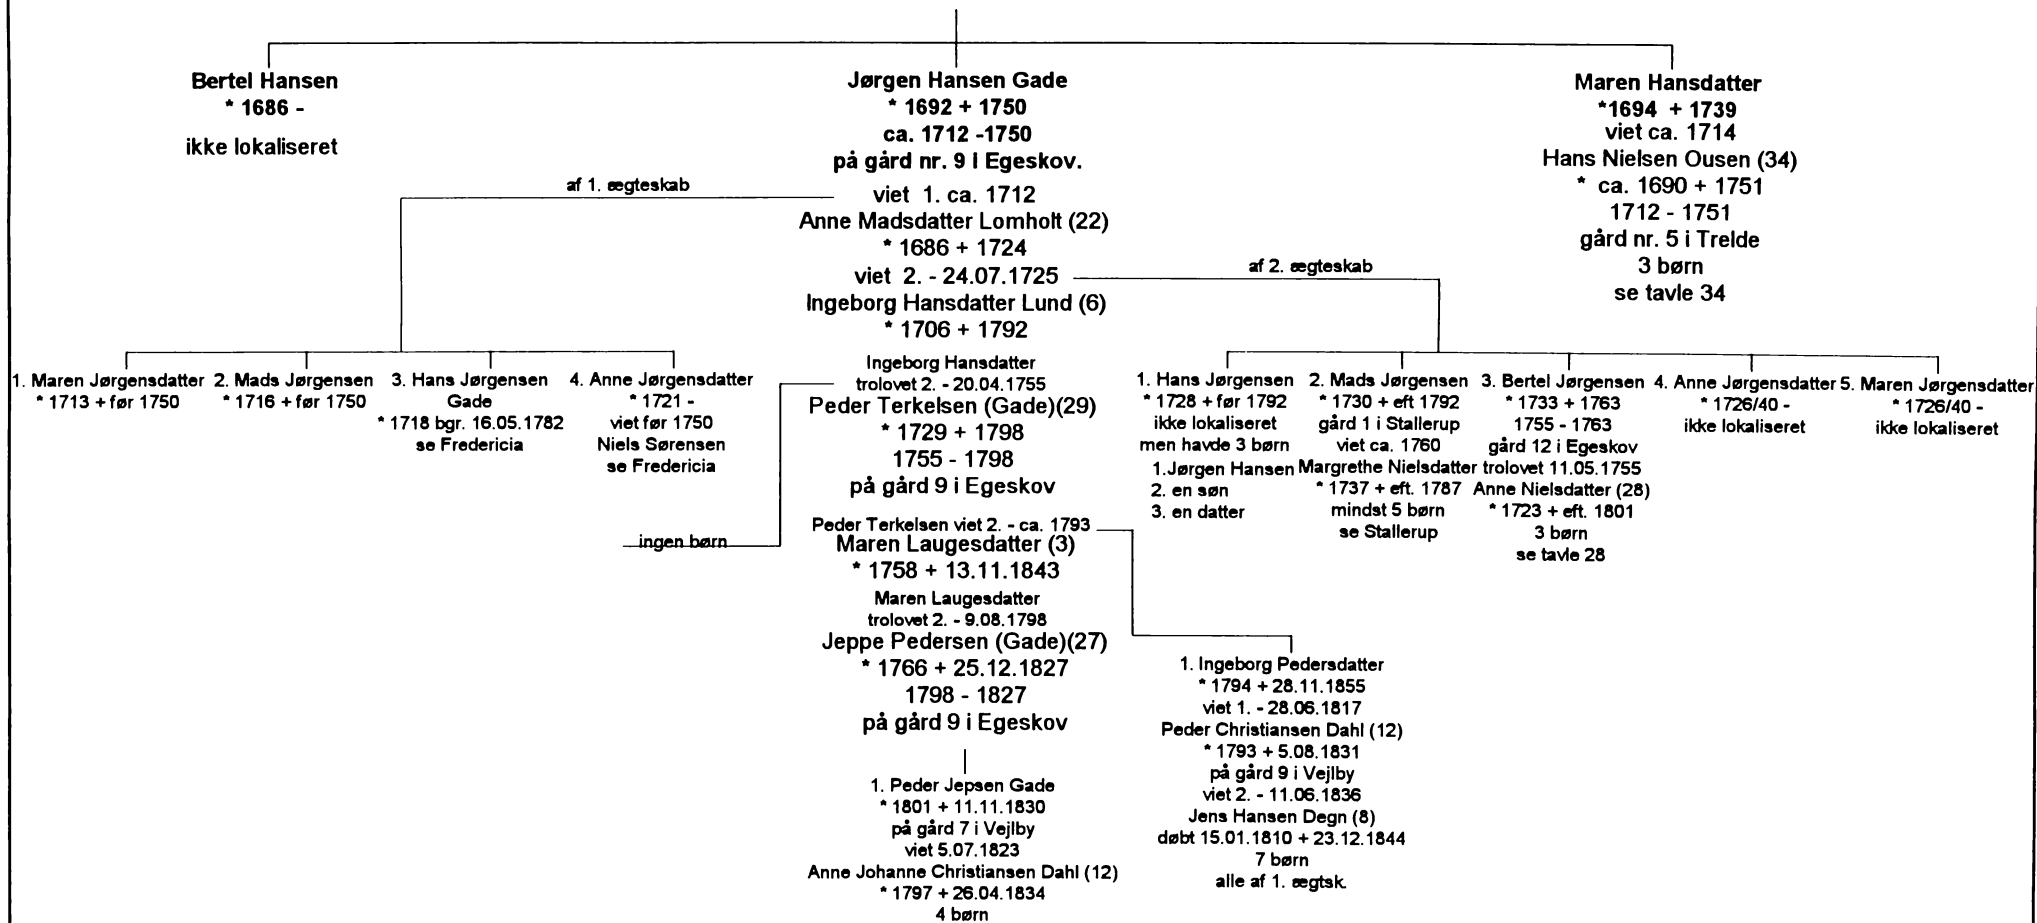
Bertel Hansen
* 1686 -
ikke lokaliseret

Jørgen Hansen Gade
* 1692 + 1750
ca. 1712 -1750
på gård nr. 9 I Egeskov.

Maren Hansdatter
*1694 + 1739
viet ca. 1714
Hans Nielsen Ousen (34)
* ca. 1690 + 1751
1712 - 1751
gård nr. 5 i Trelde
3 børn
se tavle 34

af 1. ægteskab

viet 1. ca. 1712
Anne Madsdatter Lomholt (22)
* 1686 + 1724
viet 2. - 24.07.1725
Ingeborg Hansdatter Lund (6)
* 1706 + 1792

af 2. ægteskab

1. Maren Jørgensdatter
* 1713 + før 1750

2. Mads Jørgensen
* 1716 + før 1750

3. Hans Jørgensen
Gade
* 1718 bgr. 16.05.1782
se Fredericia

4. Anne Jørgensdatter
* 1721 -
viet før 1750
Niels Sørensen
se Fredericia

Ingeborg Hansdatter
trolovet 2. - 20.04.1755
Peder Terkelsen (Gade)(29)
* 1729 + 1798
1755 - 1798
på gård 9 i Egeskov

ingen børn

Peder Terkelsen viet 2. - ca. 1793
Maren Laugesdatter (3)
* 1758 + 13.11.1843
Maren Laugesdatter
trolovet 2. - 9.08.1798
Jeppe Pedersen (Gade)(27)
* 1766 + 25.12.1827
1798 - 1827
på gård 9 i Egeskov

1. Peder Jepsen Gade
* 1801 + 11.11.1830
på gård 7 i Vejlby
viet 5.07.1823
Anne Johanne Christiansen Dahl (12)
* 1797 + 26.04.1834
4 børn

1. Hans Jørgensen
* 1728 + før 1792
ikke lokaliseret
men havde 3 børn
1.Jørgen Hansen
2. en søn
3. en datter

2. Mads Jørgensen
* 1730 + eft 1792
gård 1 i Stallerup
viet ca. 1760
Margrethe Nielsdatter
* 1737 + eft. 1787
mindst 5 børn
se Stallerup

3. Bertel Jørgensen
* 1733 + 1763
1755 - 1763
gård 12 i Egeskov
trolovet 11.05.1755
Anne Nielsdatter (28)
* 1723 + eft. 1801
3 børn
se tavle 28

4. Anne Jørgensdatter
* 1726/40 -
ikke lokaliseret

5. Maren Jørgensdatter
* 1726/40 -
ikke lokaliseret

1. Ingeborg Pedersdatter
* 1794 + 28.11.1855
viet 1. - 28.06.1817
Peder Christiansen Dahl (12)
* 1793 + 5.08.1831
på gård 9 i Vejlby
viet 2. - 11.06.1836
Jens Hansen Degn (8)
døbt 15.01.1810 + 23.12.1844
7 børn
alle af 1. ægtsk.